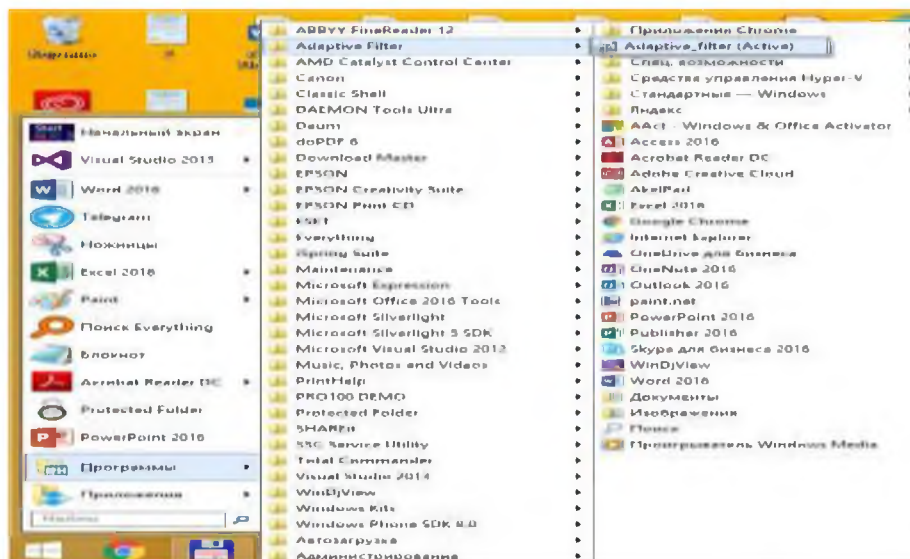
Корзина

Начальный экран
Visual Studio 2015
Word 2016
Telegram
Ножницы
Excel 2016
Paint
Поиск Everything
Блокнот
Acrobat Reader DC
Protected Folder
PowerPoint 2016
Программы
Приложения
Найти

ABBYY FineReader 12
Adaptive Filter
AMD Catalyst Control Center
Canon
Classic Shell
DAEMON Tools Ultra
Daum
doPDF 8
Download Master
EPSON
EPSON Creativity Suite
EPSON Print CD
ESET
Everything
Spring Suite
Maintenance
Microsoft Expression
Microsoft Office 2016 Tools
Microsoft Silverlight
Microsoft Silverlight 5 SDK
Microsoft Visual Studio 2012
Music, Photos and Videos
PrintHelp
PRO100 DEMO
Protected Folder
SHAREit
SSC Service Utility
Total Commander
Visual Studio 2014
WinDjView
Windows Kits
Windows Phone SDK 8.0
Автозагрузка
Администрирование

Приложения Chrome
Adaptive_filter (Active)
Спец. возможности
Средства управления Hyper-V
Стандартные — Windows
Яндекс
AAct - Windows & Office Activator
Access 2016
Acrobat Reader DC
Adobe Creative Cloud
AkelPad
Excel 2016
Google Chrome
Internet Explorer
OneDrive для бизнеса
OneNote 2016
Outlook 2016
paint.net
PowerPoint 2016
Publisher 2016
Skype для бизнеса 2016
WinDjView
Word 2016
Документы
Изображения
Поиск
Проигрыватель Windows Media